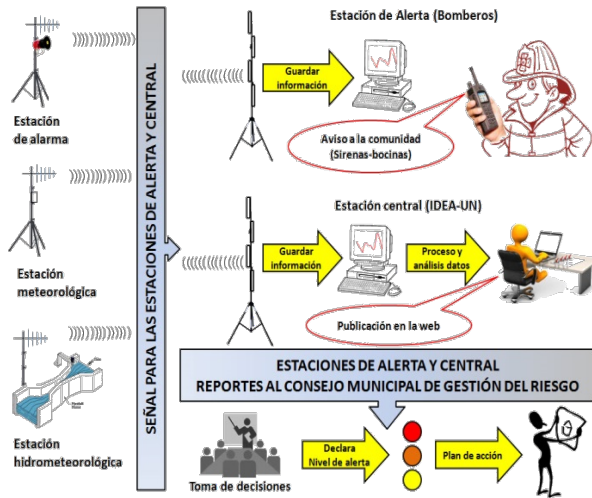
Estación de alarma

Estación meteorológica

Estación hidrometeorológica

SEÑAL PARA LAS ESTACIONES DE ALERTA Y CENTRAL

Estación de Alerta (Bomberos)

Guardar información

Aviso a la comunidad (Sirenas-bocinas)

Estación central (IDEA-UN)

Guardar información

Proceso y análisis datos

Publicación en la web

ESTACIONES DE ALERTA Y CENTRAL
REPORTES AL CONSEJO MUNICIPAL DE GESTIÓN DEL RIESGO

Toma de decisiones

Declara Nivel de alerta

Plan de acción